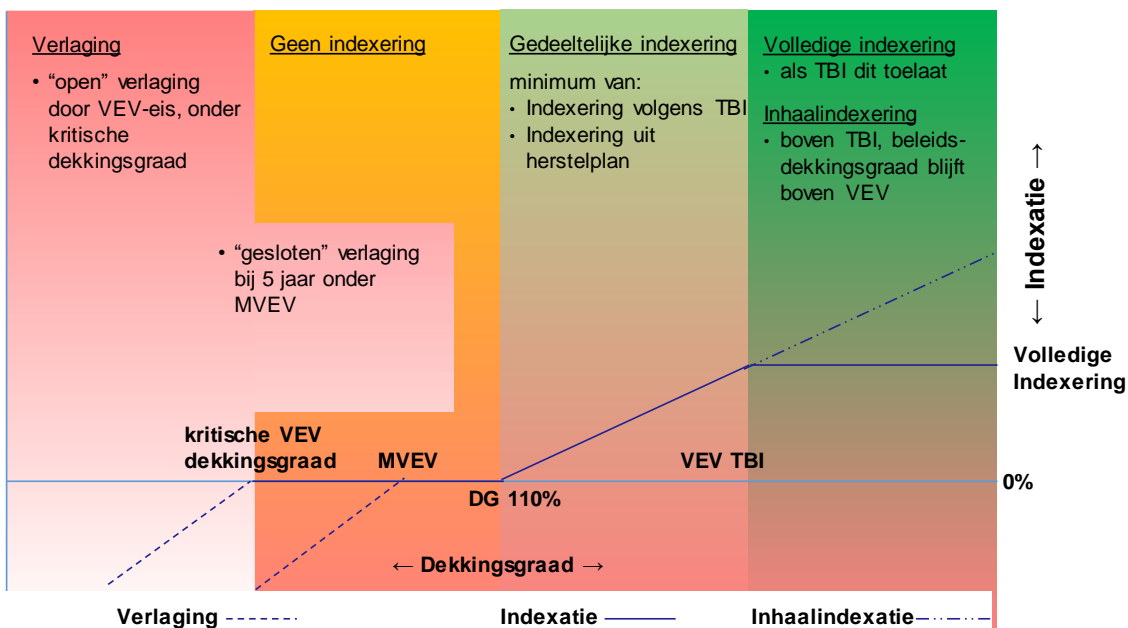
Verlaging
• "open" verlaging door VEV-eis, onder kritische dekkingsgraad

Geen indexering

Gedeeltelijke indexering
minimum van:
• Indexering volgens TBI
• Indexering uit herstelplan

Volledige indexering
• als TBI dit toelaat

Inhaalindexering
• boven TBI, beleidsdekkingsgraad blijft boven VEV

• "gesloten" verlaging bij 5 jaar onder MVEV

← Indexatie →

Volledige Indexering

kritische dekkingsgraad

VEV

MVEV

VEV TBI

0%

DG 110%

← Dekkingsgraad →

Verlaging

Indexatie

Inhaalindexatie